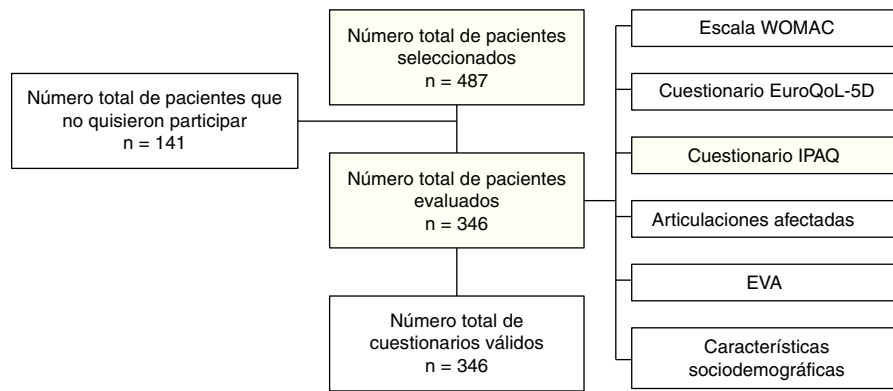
Número total de pacientes seleccionados
n = 487

Número total de pacientes que no quisieron participar
n = 141

Número total de pacientes evaluados
n = 346

Número total de cuestionarios válidos
n = 346

Escala WOMAC

Cuestionario EuroQoL-5D

Cuestionario IPAQ

Articulaciones afectadas

EVA

Características sociodemográficas